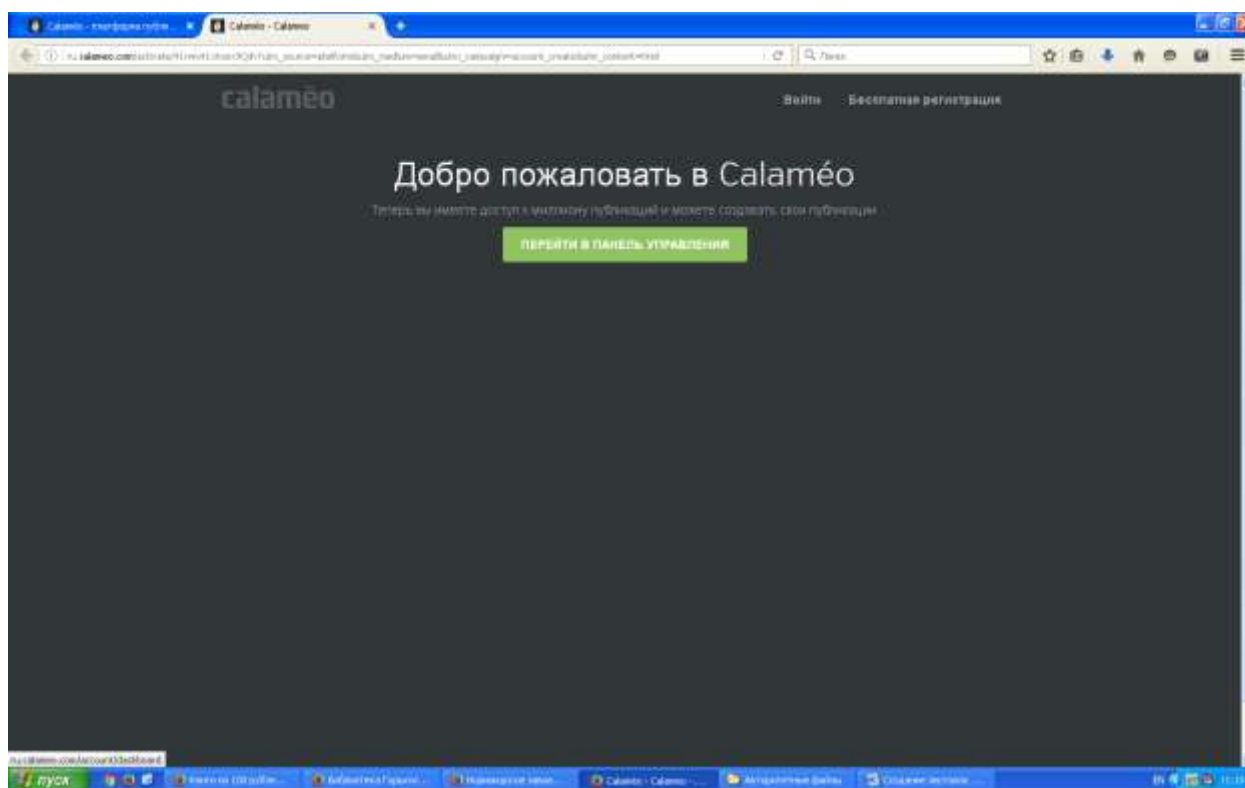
Calaméo - платформа публи... × Calaméo - Calaméo × +

ru.calameo.com/activate?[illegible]

Поиск

calameo

Войти Бесплатная регистрация

Добро пожаловать в Calaméo

Теперь вы имеете доступ к миллиону публикаций и можете создавать свои публикации

ПЕРЕЙТИ В ПАНЕЛЬ УПРАВЛЕНИЯ

ru.calameo.com/account/dashboard

пуск

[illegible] Библиотека Гарцинс... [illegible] Calaméo - Calaméo ... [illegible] Создание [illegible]

EN